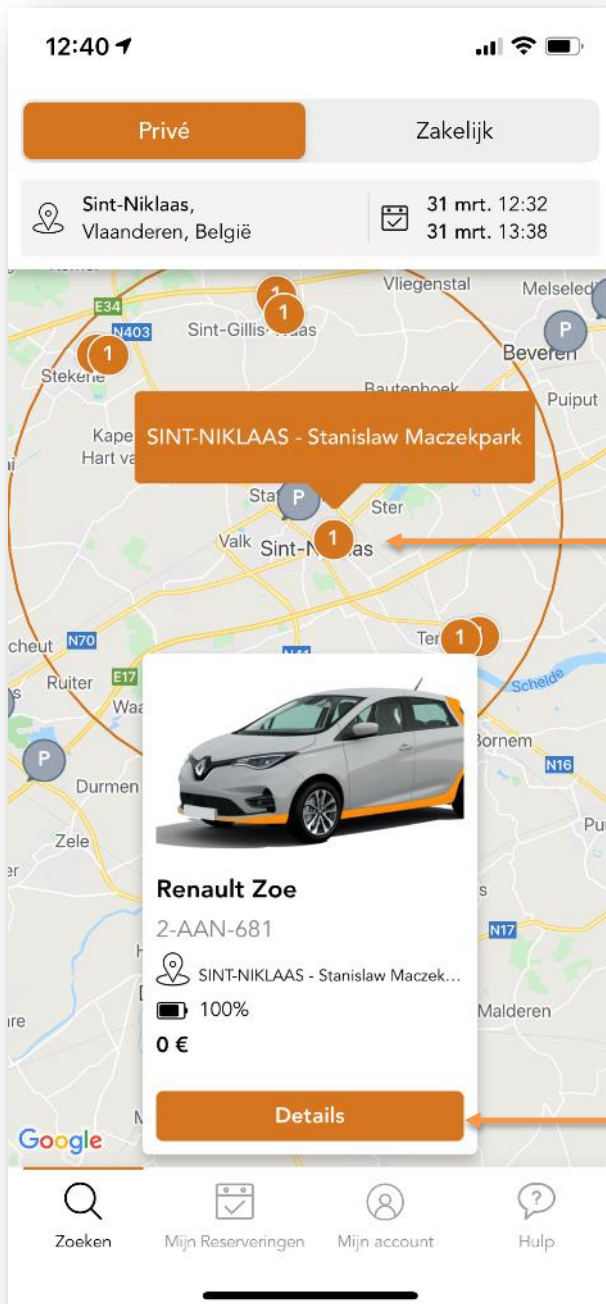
12:40

Privé

Zakelijk

Sint-Niklaas, Vlaanderen, België

31 mrt. 12:32
31 mrt. 13:38

Vliegenstal

Melseled

E34

N403

Sint-Gillis-Waas

Stekene

Beveren

Bautenboek

Puiput

Kape Hart va

SINT-NIKLAAS - Stanislaw Maczekpark

Sta

Ster

Valk

Sint-Niklaas

cheut

N70

Ter

Ruiter

E17

Waa

Schelde

Bornem

N16

Durmen

Zele

Pu

N17

Malderen

Renault Zoe

2-AAN-681

SINT-NIKLAAS - Stanislaw Maczek...

100%

0 €

Details

Google

Zoeken

Mijn Reserveringen

Mijn account

Hulp